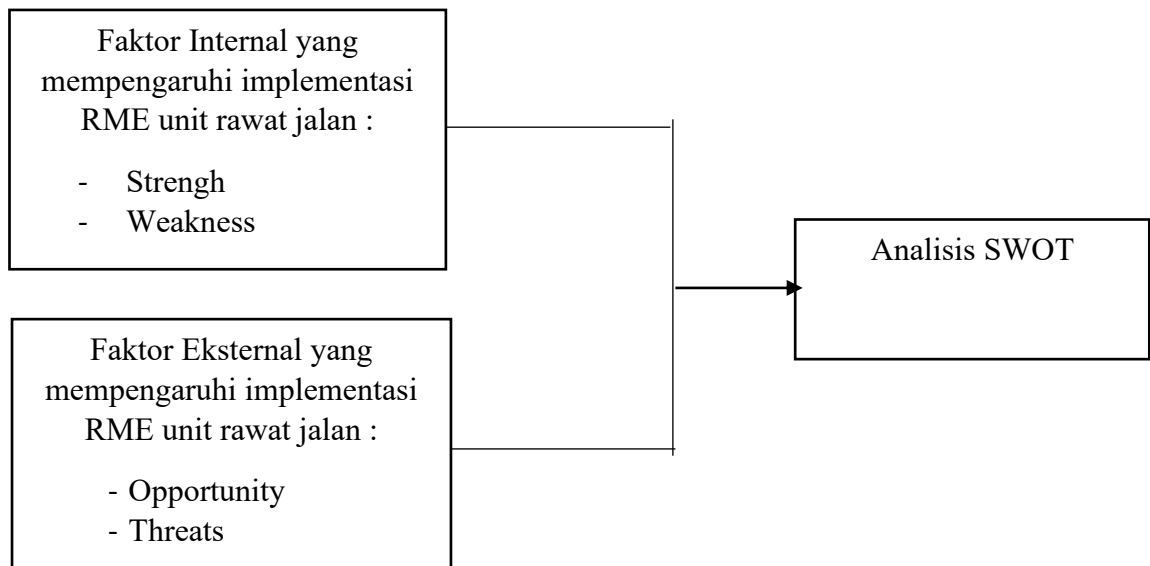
Faktor Internal yang mempengaruhi implementasi RME unit rawat jalan :

- Strengh
- Weakness

Faktor Eksternal yang mempengaruhi implementasi RME unit rawat jalan :

- Opportunity
- Threats

Analisis SWOT